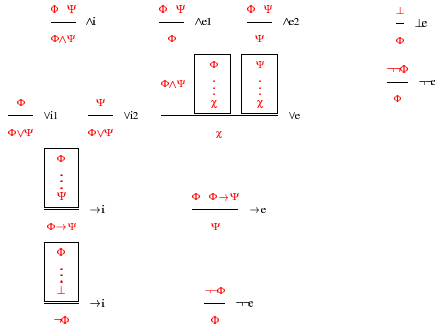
$\frac{\Phi \quad \Psi}{\Phi \wedge \Psi}$ ∧i

$\frac{\Phi \quad \Psi}{\Phi}$ ∧e1

$\frac{\Phi \quad \Psi}{\Psi}$ ∧e2

$\frac{\bot}{\Phi}$ ⊥e

$\frac{\neg\neg\Phi}{\Phi}$ ¬¬e

$\frac{\Phi}{\Phi \vee \Psi}$ ∨i1

$\frac{\Psi}{\Phi \vee \Psi}$ ∨i2

$\Phi \vee \Psi$

Φ
⋮
χ

Ψ
⋮
χ

χ

∨e

Φ
⋮
Ψ

$\Phi \rightarrow \Psi$

→i

$\frac{\Phi \quad \Phi \rightarrow \Psi}{\Psi}$ →e

Φ
⋮
⊥

¬Φ

→i

$\frac{\neg\Phi}{\Phi}$ ¬e